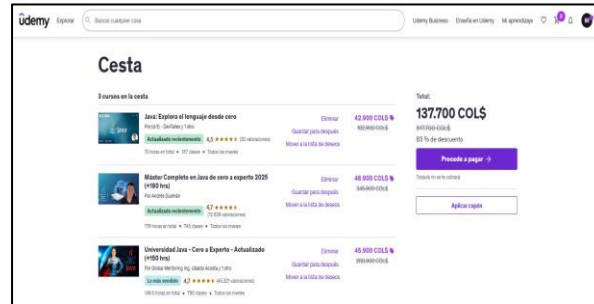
ūdemy Explorar Buscar cualquier cosa Udemy Business Enseña en Udemy Mi aprendizaje

Cesta

3 cursos en la cesta

Java: Explora el lenguaje desde cero
Por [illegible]
Actualizado recientemente 4,5 ★★★★★ ([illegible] valoraciones)
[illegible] horas en total • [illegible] clases • Todos los niveles
Eliminar
Guardar para después
Mover a la lista de deseos
42.900 COL$
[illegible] COL$

Máster Completo en Java de cero a experto 2025 (+190 hrs)
Por Andrés Guzmán
Actualizado recientemente 4,7 ★★★★★ ([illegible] valoraciones)
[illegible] horas en total • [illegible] clases • Todos los niveles
Eliminar
Guardar para después
Mover a la lista de deseos
48.900 COL$
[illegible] COL$

Universidad Java - Cero a Experto - Actualizado (+150 hrs)
Por Global Mentoring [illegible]
Lo más vendido 4,7 ★★★★★ ([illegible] valoraciones)
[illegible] horas en total • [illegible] clases • Todos los niveles
Eliminar
Guardar para después
Mover a la lista de deseos
45.900 COL$
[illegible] COL$

Total:
137.700 COL$
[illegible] COL$
83 % de descuento
Procede a pagar →
Todavía no se te cobrará
Aplicar cupón